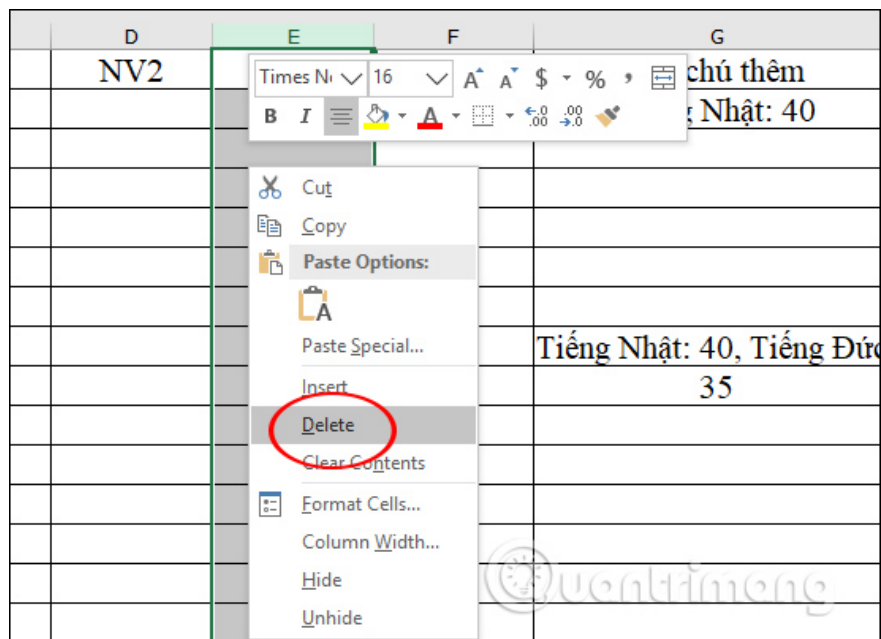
| D | E | F | G |
|---|---|---|---|
| NV2 | | | chú thêm |
| | | | Nhật: 40 |
| | | | Tiếng Nhật: 40, Tiếng Đứ |
| | | | 35 |

Times N 16 A A $ % ,
B I A A .00 .00

Cut
Copy
Paste Options:
Paste Special...
Insert
Delete
Clear Contents
Format Cells...
Column Width...
Hide
Unhide

Quantrimang